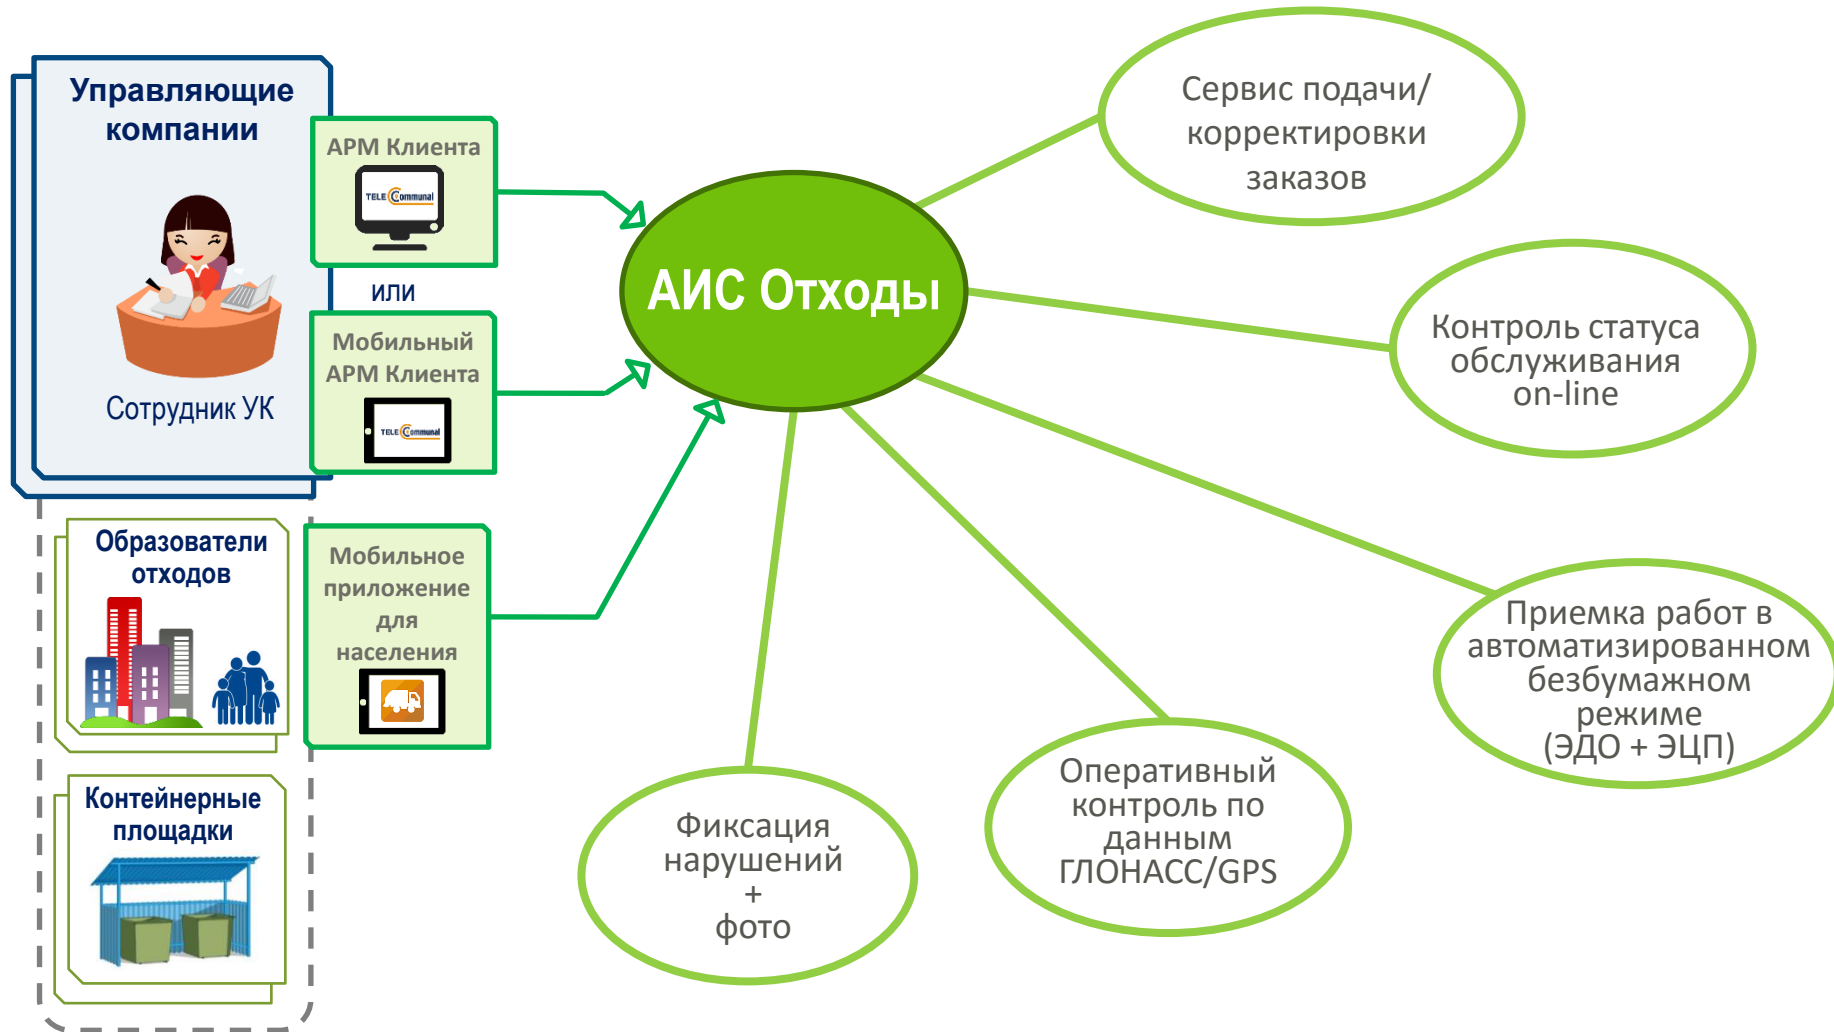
Управляющие компании

Сотрудник УК

АРМ Клиента

TELE Communal

или

Мобильный АРМ Клиента

TELE Communal

Образователи отходов

Мобильное приложение для населения

Контейнерные площадки

АИС Отходы

Сервис подачи/ корректировки заказов

Контроль статуса обслуживания on-line

Приемка работ в автоматизированном безбумажном режиме (ЭДО + ЭЦП)

Оперативный контроль по данным ГЛОНАСС/GPS

Фиксация нарушений + фото